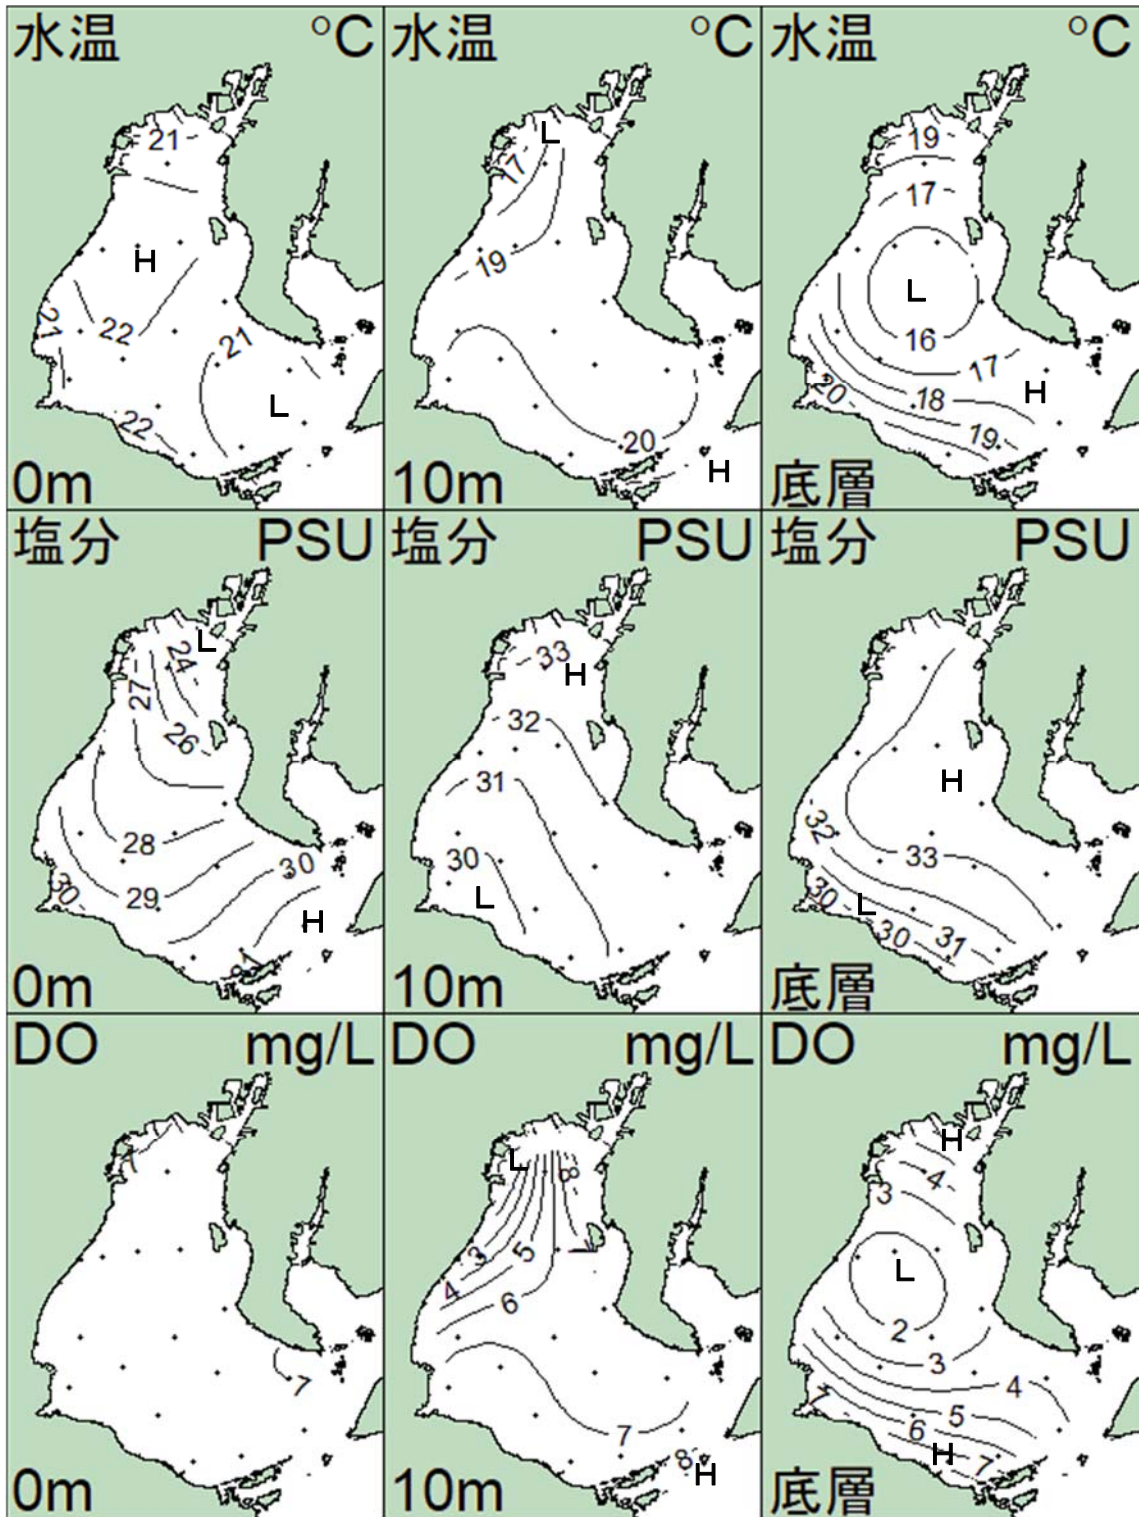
水温 °C
21
H
21
22
21
L
22
0m

水温 °C
L
17
19
20
H
10m

水温 °C
19
17
L
16
17
H
20
18
19
底層

塩分 PSU
L
24
27
26
28
30
29
30
H
31
0m

塩分 PSU
33
H
32
31
30
L
10m

塩分 PSU
H
32
33
30
L
30
31
底層

DO mg/L
7
7
0m

DO mg/L
L
8
3
5
4
6
7
8
H
10m

DO mg/L
H
4
3
L
2
3
4
7
5
6
H
7
底層